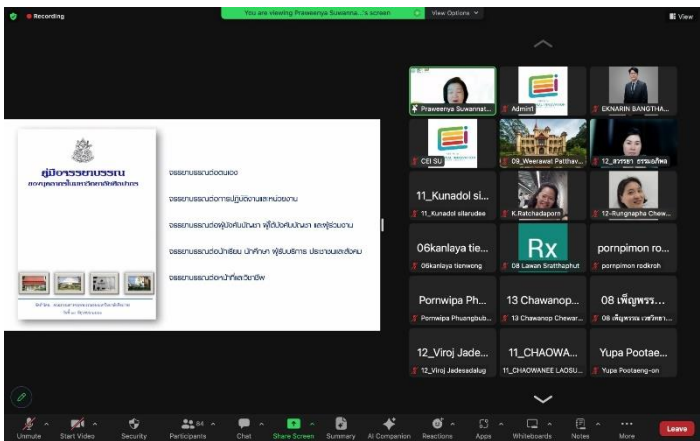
Recording

You are viewing Praweenya Suwanna...'s screen

View Options

View

คู่มือจรรยาบรรณ

ของบุคลากรในมหาวิทยาลัยศิลปากร

จรรยาบรรณต่อตนเอง

จรรยาบรรณต่อการปฏิบัติงานและหน่วยงาน

จรรยาบรรณต่อผู้บังคับบัญชา ผู้ใต้บังคับบัญชา และผู้ร่วมงาน

จรรยาบรรณต่อนักเรียน นักศึกษา ผู้รับบริการ ประชาชนและสังคม

จรรยาบรรณต่อหน้าที่และวิชาชีพ

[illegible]

Praweenya Suwannat...

Admin1

EKNARIN BANGTHA...

CEI SU

09_Weerawat Patthav...

12_สรรยา ธรรมอภิพล

11_Kunadol si...

11_Kunadol sillarudee

K.Ratchadaporn

12-Rungnapha Chew...

06kanlaya tie...

06kanlaya tienwong

Rx

08 Lawan Srattaphut

pornpimon ro...

pornpimon rodkroh

Pornwipa Ph...

Pornwipa Phuengbub...

13 Chawanop...

13 Chawanop Chewar...

08 เพ็ญพรร...

08_เพ็ญพรรณ เวชวิทยา...

12_Viroj Jade...

12_Viroj Jadesadalug

11_CHAOWA...

11_CHAOWANEE LAOSU...

Yupa Pootae...

Yupa Pootaeng-on

Unmute

Start Video

Security

84

Participants

Chat

Share Screen

Summary

AI Companion

Reactions

Apps

Whiteboards

Notes

More

Leave